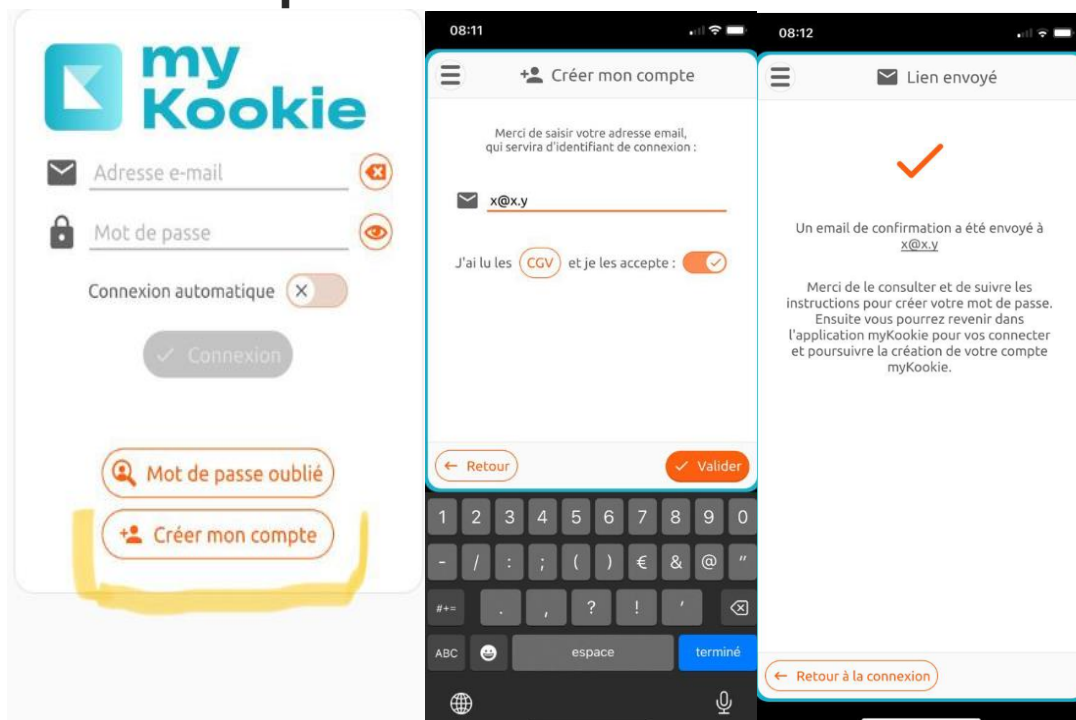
my Kookie

Adresse e-mail

Mot de passe

Connexion automatique

Connexion

Mot de passe oublié

Créer mon compte

08:11

Créer mon compte

Merci de saisir votre adresse email, qui servira d'identifiant de connexion :

x@x.y

J'ai lu les CGV et je les accepte :

← Retour

✓ Valider

1 2 3 4 5 6 7 8 9 0

- / : ; ( ) € & @ "

#+= . , ? ! ' ⌫

ABC espace terminé

08:12

Lien envoyé

Un email de confirmation a été envoyé à x@x.y

Merci de le consulter et de suivre les instructions pour créer votre mot de passe. Ensuite vous pourrez revenir dans l'application myKookie pour vos connecter et poursuivre la création de votre compte myKookie.

← Retour à la connexion